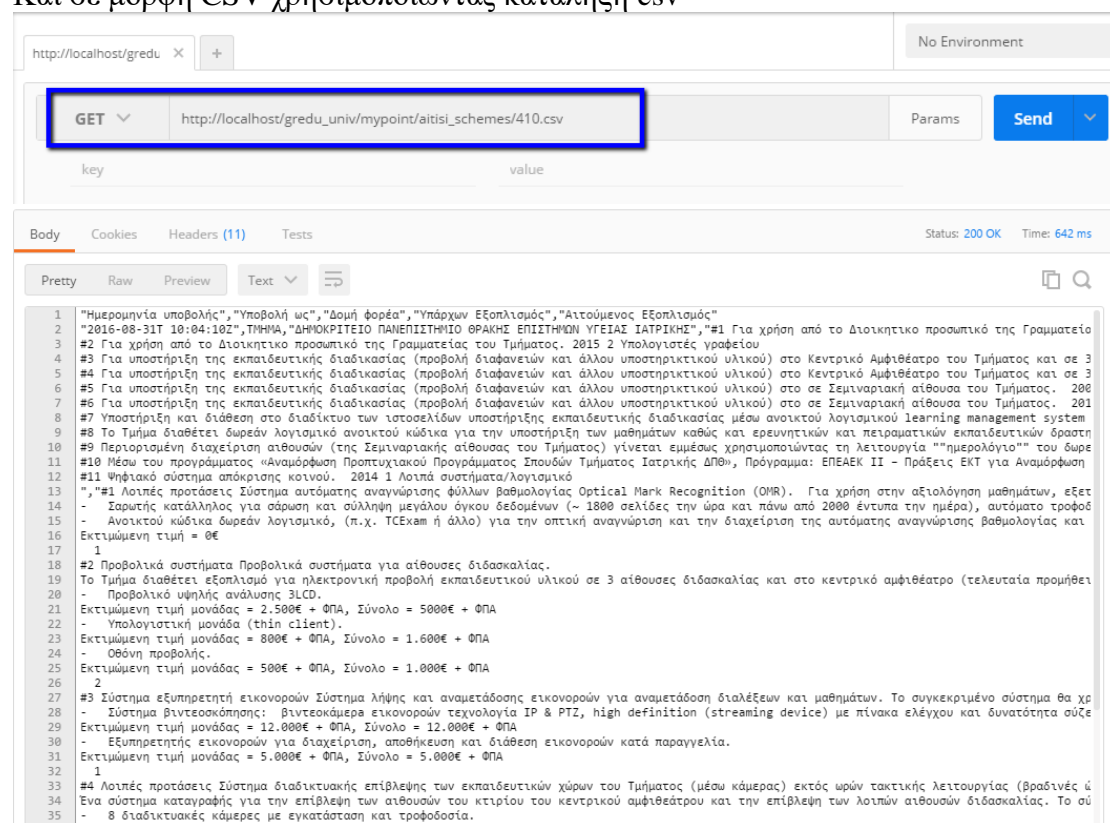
Και σε μορφή CSV χρησιμοποιώντας κατάληξη csv

http://localhost/gredu ×  +

No Environment

GET ∨  http://localhost/gredu_univ/mypoint/aitisi_schemes/410.csv  Params  Send

key  value

Body  Cookies  Headers (11)  Tests  Status: 200 OK  Time: 642 ms

Pretty  Raw  Preview  Text ∨

1 "Ημερομηνία υποβολής","Υποβολή ως","Δομή φορέα","Υπάρχων Εξοπλισμός","Αιτούμενος Εξοπλισμός"
2 "2016-08-31T 10:04:10Z",ΤΜΗΜΑ,"ΔΗΜΟΚΡΙΤΕΙΟ ΠΑΝΕΠΙΣΤΗΜΙΟ ΘΡΑΚΗΣ ΕΠΙΣΤΗΜΩΝ ΥΓΕΙΑΣ ΙΑΤΡΙΚΗΣ","#1 Για χρήση από το Διοικητικο προσωπικό της Γραμματείο
3 #2 Για χρήση από το Διοικητικο προσωπικό της Γραμματείας του Τμήματος. 2015 2 Υπολογιστές γραφείου
4 #3 Για υποστήριξη της εκπαιδευτικής διαδικασίας (προβολή διαφανειών και άλλου υποστηρικτικού υλικού) στο Κεντρικό Αμφιθέατρο του Τμήματος και σε 3
5 #4 Για υποστήριξη της εκπαιδευτικής διαδικασίας (προβολή διαφανειών και άλλου υποστηρικτικού υλικού) στο Κεντρικό Αμφιθέατρο του Τμήματος και σε 3
6 #5 Για υποστήριξη της εκπαιδευτικής διαδικασίας (προβολή διαφανειών και άλλου υποστηρικτικού υλικού) στο σε Σεμιναριακή αίθουσα του Τμήματος. 200
7 #6 Για υποστήριξη της εκπαιδευτικής διαδικασίας (προβολή διαφανειών και άλλου υποστηρικτικού υλικού) στο σε Σεμιναριακή αίθουσα του Τμήματος. 201
8 #7 Υποστήριξη και διάθεση στο διαδίκτυο των ιστοσελίδων υποστήριξης εκπαιδευτικής διαδικασίας μέσω ανοικτού λογισμικού learning management system
9 #8 Το Τμήμα διαθέτει δωρεάν λογισμικό ανοικτού κώδικα για την υποστήριξη των μαθημάτων καθώς και ερευνητικών και πειραματικών εκπαιδευτικών δραστη
10 #9 Περιορισμένη διαχείριση αιθουσών (της Σεμιναριακής αίθουσας του Τμήματος) γίνεται εμμέσως χρησιμοποιώντας τη λειτουργία ""ημερολόγιο"" του δωρε
11 #10 Μέσω του προγράμματος «Αναμόρφωση Προπτυχιακού Προγράμματος Σπουδών Τμήματος Ιατρικής ΔΠΘ», Πρόγραμμα: ΕΠΕΑΕΚ ΙΙ – Πράξεις ΕΚΤ για Αναμόρφωση
12 #11 Ψηφιακό σύστημα απόκρισης κοινού. 2014 1 Λοιπά συστήματα/λογισμικό
13 ","#1 Λοιπές προτάσεις Σύστημα αυτόματης αναγνώρισης φύλλων βαθμολογίας Optical Mark Recognition (OMR). Για χρήση στην αξιολόγηση μαθημάτων, εξετ
14 - Σαρωτής κατάλληλος για σάρωση και σύλληψη μεγάλου όγκου δεδομένων (~ 1800 σελίδες την ώρα και πάνω από 2000 έντυπα την ημέρα), αυτόματο τροφοδ
15 - Ανοικτού κώδικα δωρεάν λογισμικό, (π.χ. TCExam ή άλλο) για την οπτική αναγνώριση και την διαχείριση της αυτόματης αναγνώρισης βαθμολογίας και
16 Εκτιμώμενη τιμή = 0€
17 1
18
19 #2 Προβολικά συστήματα Προβολικά συστήματα για αίθουσες διδασκαλίας.
20 Το Τμήμα διαθέτει εξοπλισμό για ηλεκτρονική προβολή εκπαιδευτικού υλικού σε 3 αίθουσες διδασκαλίας και στο κεντρικό αμφιθέατρο (τελευταία προμήθει
21 - Προβολικό υψηλής ανάλυσης 3LCD.
22 Εκτιμώμενη τιμή μονάδας = 2.500€ + ΦΠΑ, Σύνολο = 5000€ + ΦΠΑ
23 - Υπολογιστική μονάδα (thin client).
24 Εκτιμώμενη τιμή μονάδας = 800€ + ΦΠΑ, Σύνολο = 1.600€ + ΦΠΑ
25 - Οθόνη προβολής.
26 Εκτιμώμενη τιμή μονάδας = 500€ + ΦΠΑ, Σύνολο = 1.000€ + ΦΠΑ
27 2
28
29 #3 Σύστημα εξυπηρετητή εικονορούν Σύστημα λήψης και αναμετάδοσης εικονοροών για αναμετάδοση διαλέξεων και μαθημάτων. Το συγκεκριμένο σύστημα θα χρ
30 - Σύστημα βιντεοσκόπησης: βιντεοκάμερα εικονορούν τεχνολογία IP & PTZ, high definition (streaming device) με πίνακα ελέγχου και δυνατότητα σύζε
31 Εκτιμώμενη τιμή μονάδας = 12.000€ + ΦΠΑ, Σύνολο = 12.000€ + ΦΠΑ
32 - Εξυπηρετητής εικονορούν για διαχείριση, αποθήκευση και διάθεση εικονορούν κατά παραγγελία.
33 Εκτιμώμενη τιμή μονάδας = 5.000€ + ΦΠΑ, Σύνολο = 5.000€ + ΦΠΑ
34 1
35
36 #4 Λοιπές προτάσεις Σύστημα διαδικτυακής επίβλεψης των εκπαιδευτικών χώρων του Τμήματος (μέσω κάμερας) εκτός ωρών τακτικής λειτουργίας (βραδινές ώ
37 Ένα σύστημα καταγραφής για την επίβλεψη των αιθουσών του κτιρίου του κεντρικού αμφιθεάτρου και την επίβλεψη των λοιπών αιθουσών διδασκαλίας. Το σύ
38 - 8 διαδικτυακές κάμερες με εγκατάσταση και τροφοδοσία.